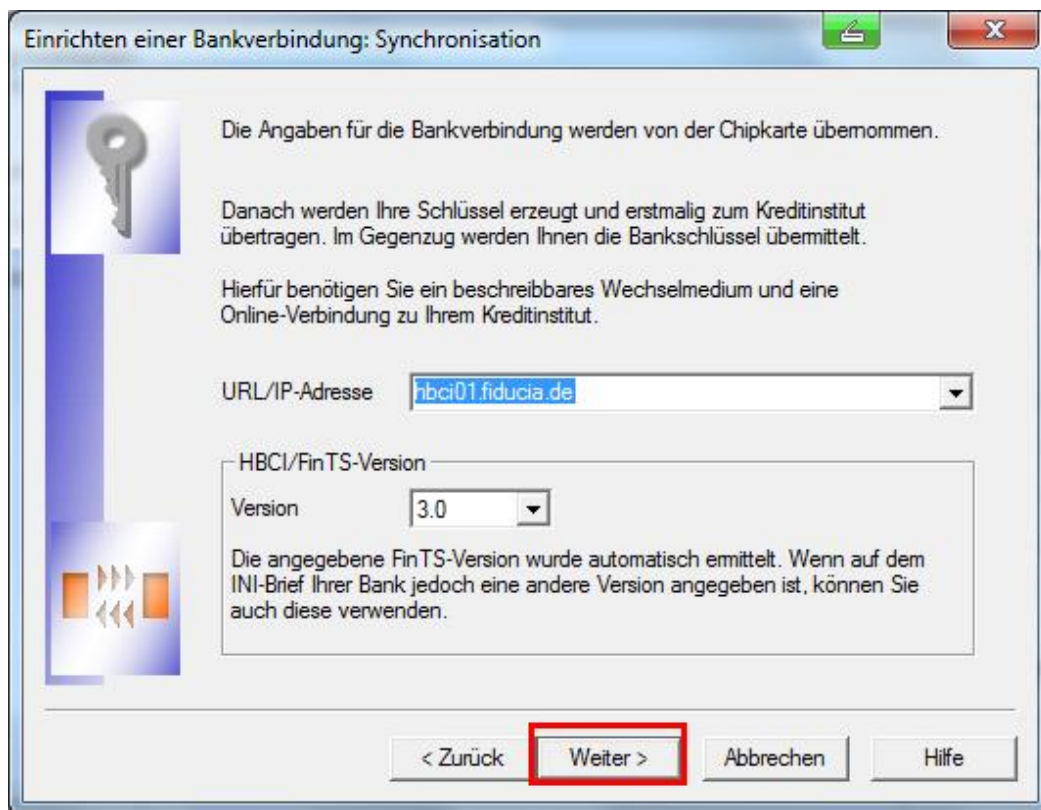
Einrichten einer Bankverbindung: Synchronisation

Die Angaben für die Bankverbindung werden von der Chipkarte übernommen.

Danach werden Ihre Schlüssel erzeugt und erstmalig zum Kreditinstitut übertragen. Im Gegenzug werden Ihnen die Bankschlüssel übermittelt.

Hierfür benötigen Sie ein beschreibbares Wechselmedium und eine Online-Verbindung zu Ihrem Kreditinstitut.

URL/IP-Adresse hbci01.fiducia.de

HBCI/FinTS-Version

Version 3.0

Die angegebene FinTS-Version wurde automatisch ermittelt. Wenn auf dem INI-Brief Ihrer Bank jedoch eine andere Version angegeben ist, können Sie auch diese verwenden.

< Zurück Weiter > Abbrechen Hilfe